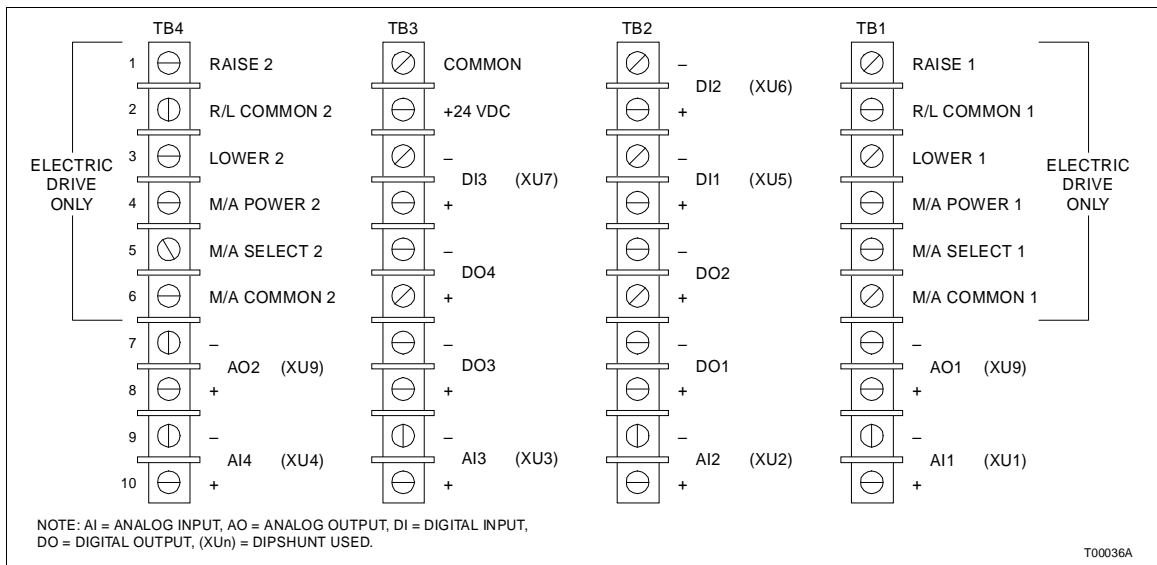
TB4

ELECTRIC DRIVE ONLY

1 RAISE 2
2 R/L COMMON 2
3 LOWER 2
4 M/A POWER 2
5 M/A SELECT 2
6 M/A COMMON 2
7 –
AO2 (XU9)
8 +
9 –
AI4 (XU4)
10 +

TB3

COMMON
+24 VDC
–
DI3 (XU7)
+
–
DO4
+
–
DO3
+
–
AI3 (XU3)
+

TB2

–
DI2 (XU6)
+
–
DI1 (XU5)
+
–
DO2
+
–
DO1
+
–
AI2 (XU2)
+

TB1

RAISE 1
R/L COMMON 1
LOWER 1
M/A POWER 1
M/A SELECT 1
M/A COMMON 1
–
AO1 (XU9)
+
–
AI1 (XU1)
+

ELECTRIC DRIVE ONLY

NOTE: AI = ANALOG INPUT, AO = ANALOG OUTPUT, DI = DIGITAL INPUT, DO = DIGITAL OUTPUT, (XUn) = DIPSHUNT USED.

T00036A